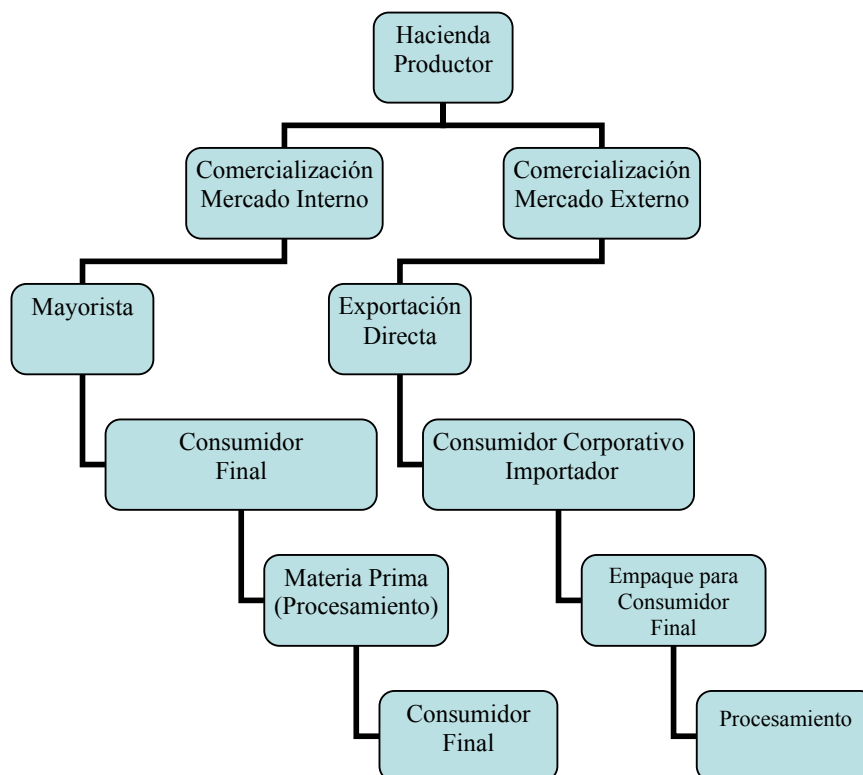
Hacienda Productor

Comercialización Mercado Interno

Comercialización Mercado Externo

Mayorista

Exportación Directa

Consumidor Final

Consumidor Corporativo Importador

Materia Prima (Procesamiento)

Empaque para Consumidor Final

Consumidor Final

Procesamiento